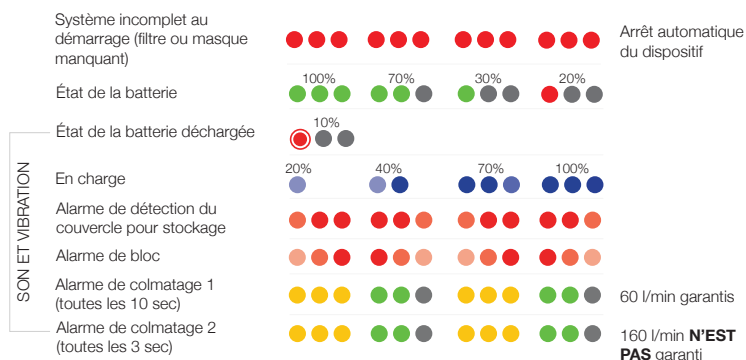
Système incomplet au démarrage (filtre ou masque manquant)

Arrêt automatique du dispositif

100% 70% 30% 20%

État de la batterie

10%

État de la batterie déchargée

SON ET VIBRATION

20% 40% 70% 100%

En charge

Alarme de détection du couvercle pour stockage

Alarme de bloc

Alarme de colmatage 1 (toutes les 10 sec)

60 l/min garantis

Alarme de colmatage 2 (toutes les 3 sec)

160 l/min **N'EST PAS** garanti